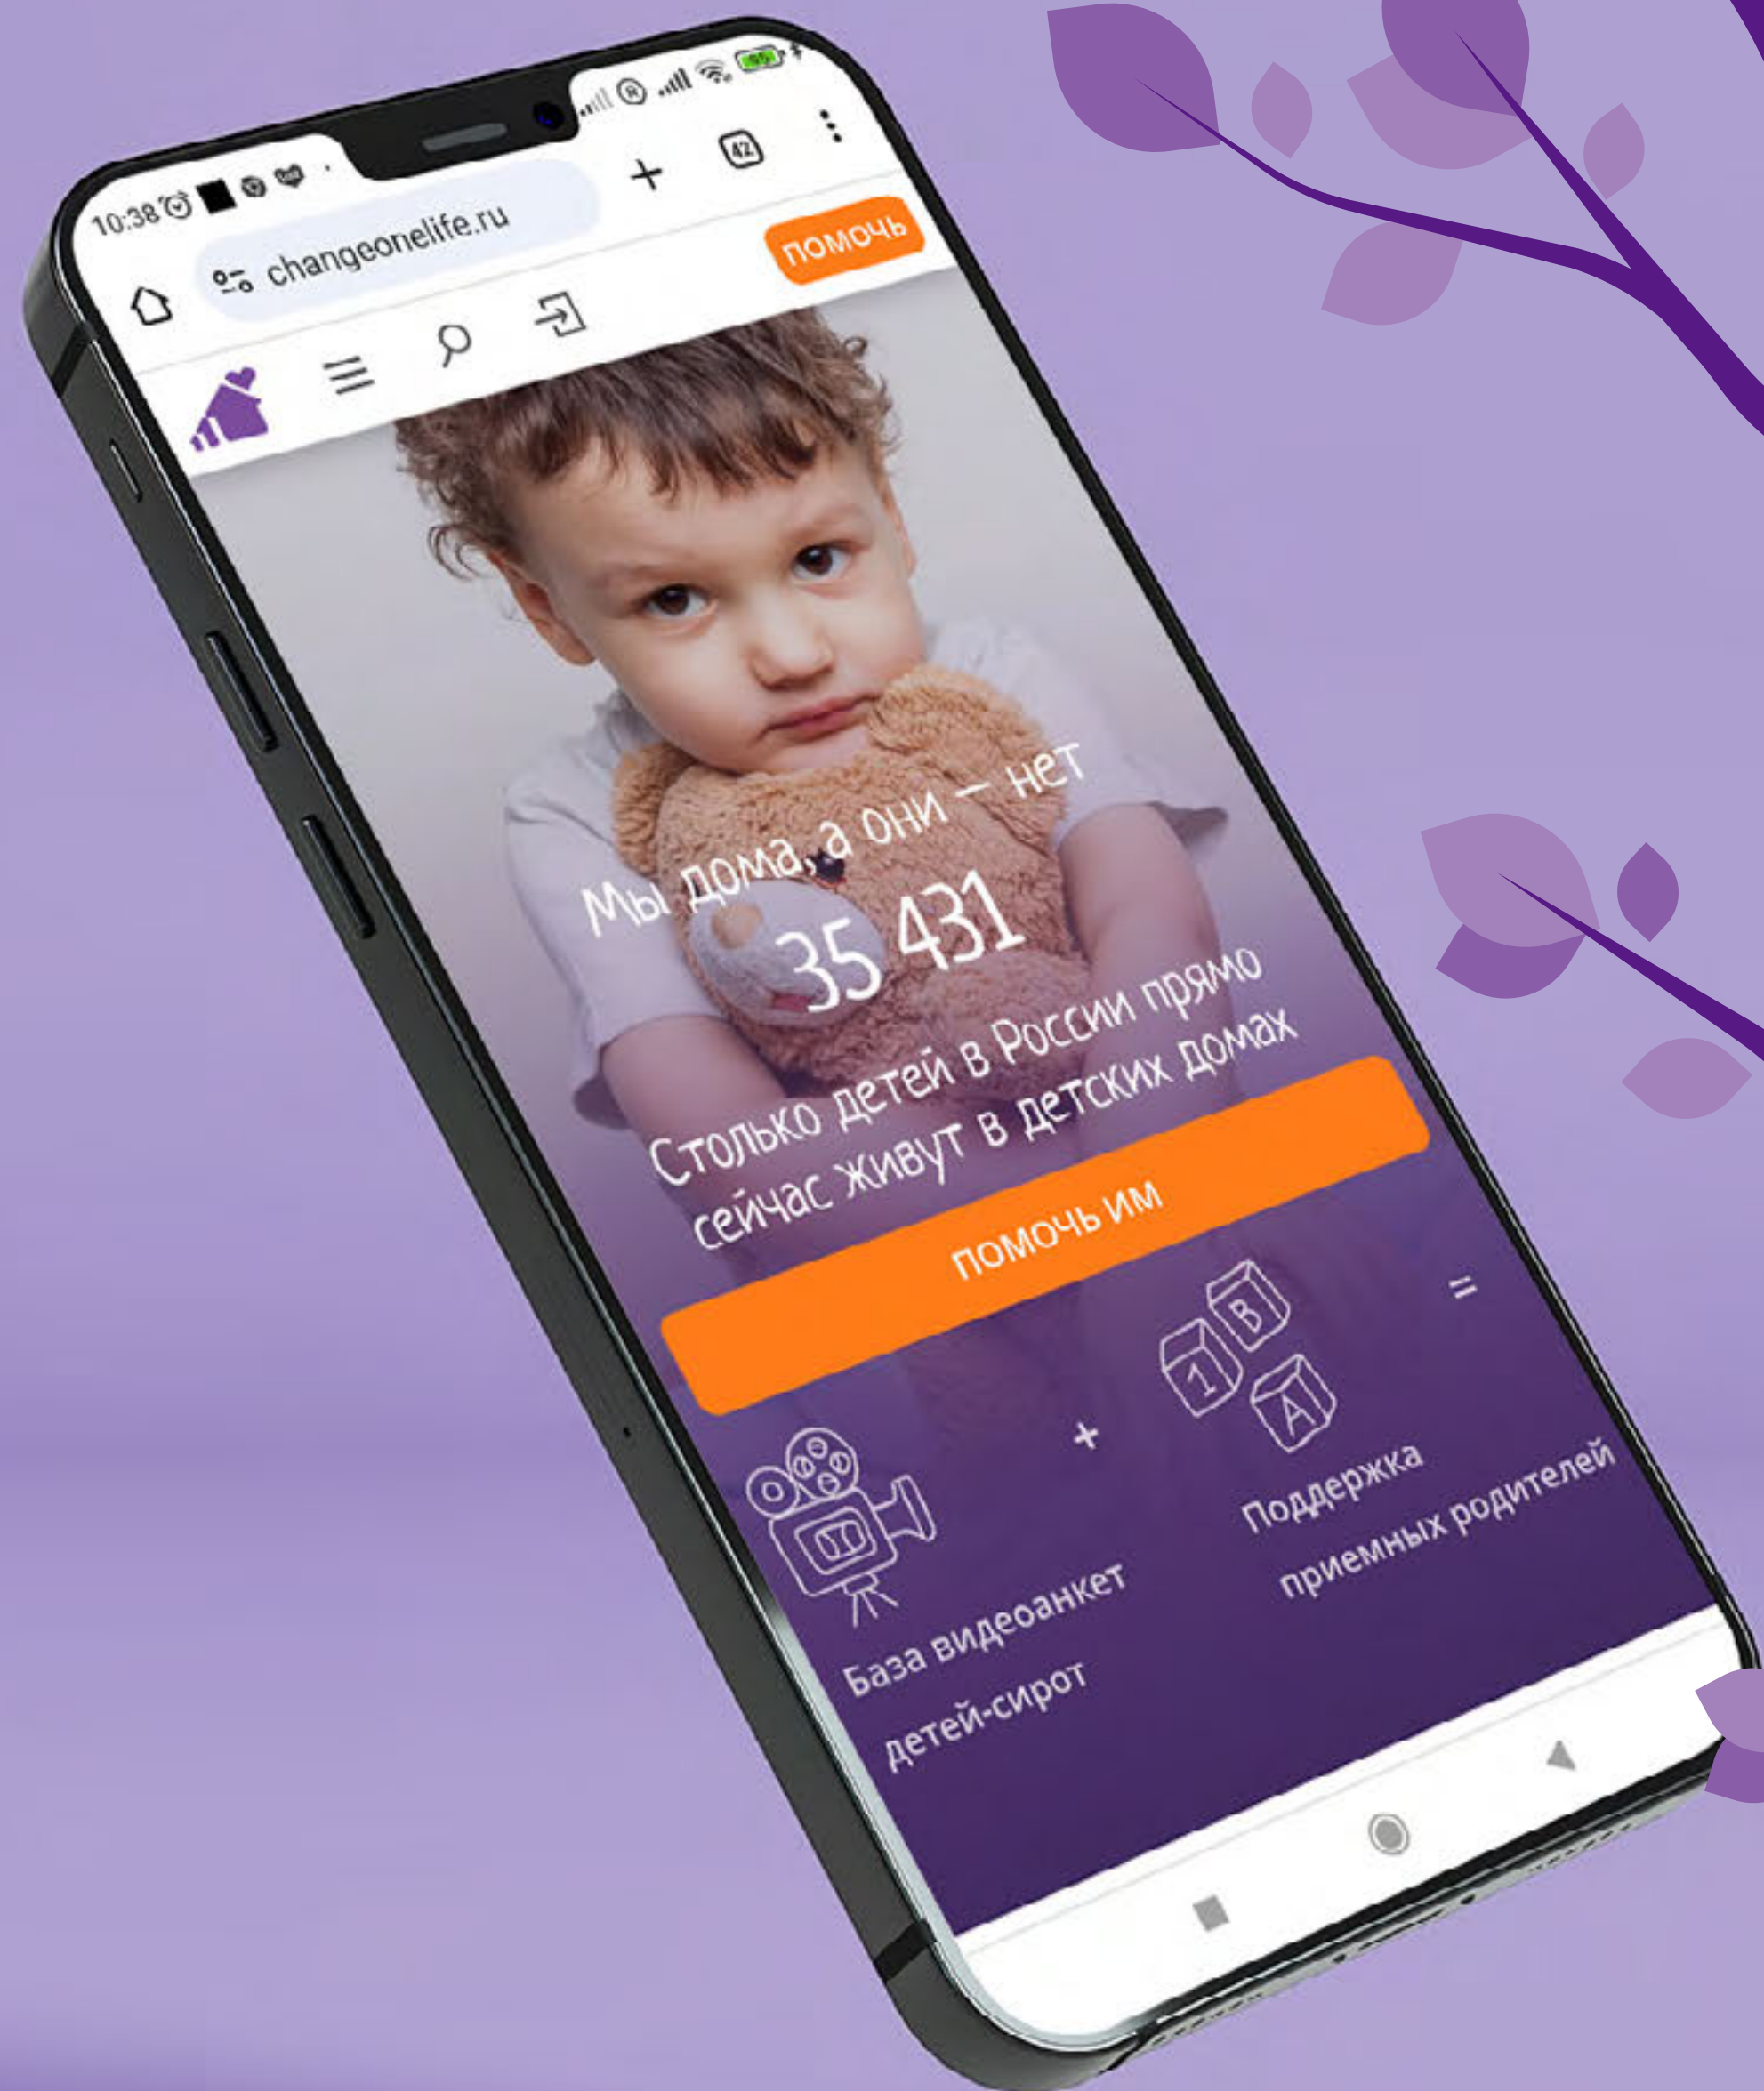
10:38

changeonelife.ru

42

помочь

Мы дома, а они — нет

35 431

Столько детей в России прямо сейчас живут в детских домах

помочь им

+

=

1 В А

База видеоанкет детей-сирот

Поддержка приемных родителей